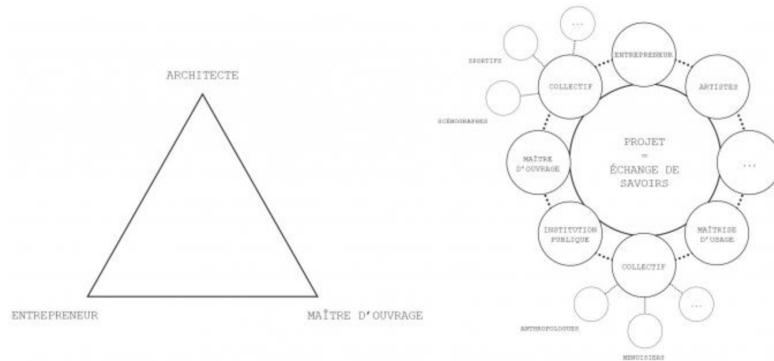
ARCHITECTE

ENTREPRENEUR

MAÎTRE D'OUVRAGE

SPORTIFS

...

SCÉNOGRAPHES

COLLECTIF

ENTREPRENEUR

ARTISTES

PROJET
=
ÉCHANGE DE SAVOIRS

MAÎTRE D'OUVRAGE

...

INSTITUTION PUBLIQUE

MAÎTRISE D'USAGE

COLLECTIF

...

ANTHROPOLOGUES

MENUISIERS